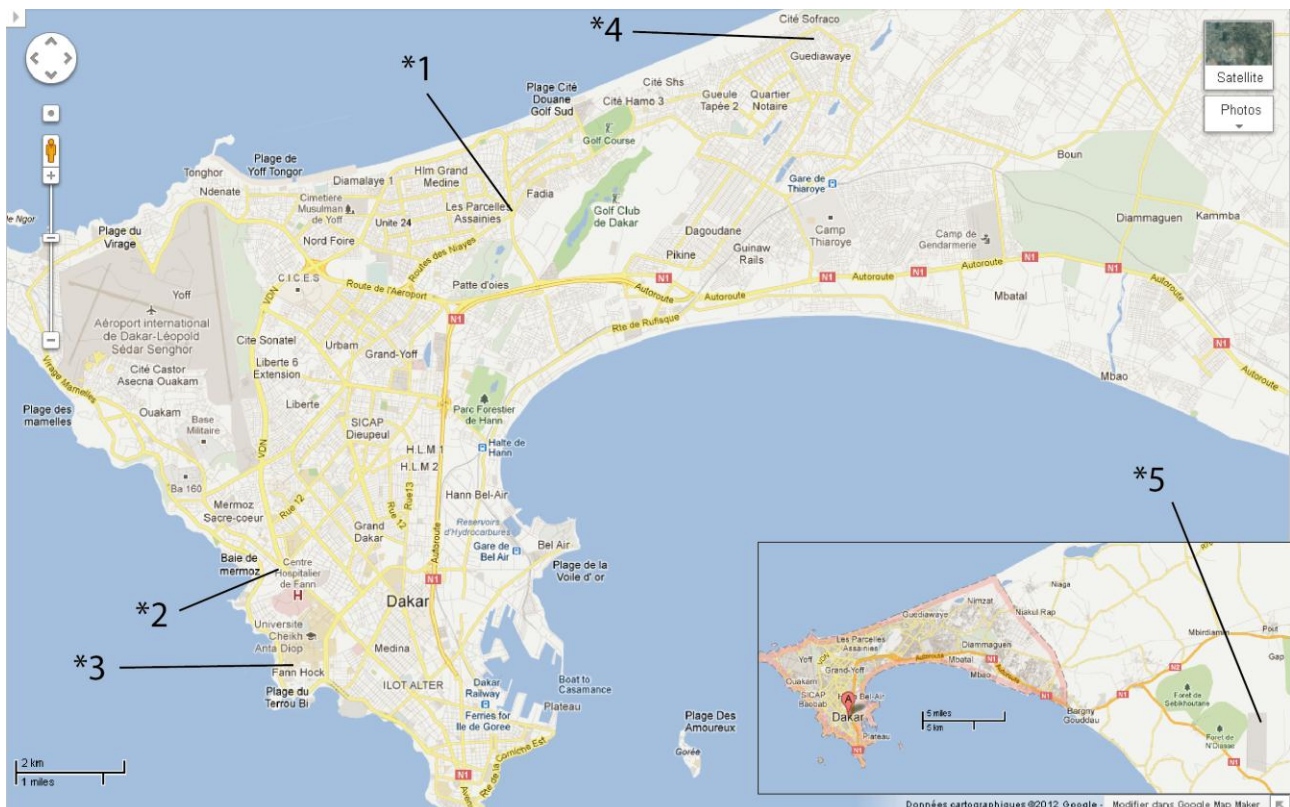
*4
Cité Sofraco
Guediawaye
Satellite
Photos
*1
Plage Cité Douane Golf Sud
Cité Shs
Cité Hamo 3
Gueule Tapée 2
Quartier Notaire
Golf Course
Boun
Plage de Yoff Tongor
Tonghor
Ndenate
Hlm Grand Medine
Diamalaye 1
Cimetière Musulman de Yoff
Les Parcelles Assainies
Fadia
Golf Club de Dakar
Gare de Thiaroye
Diammaguen
Kammba
de Ngor
Plage du Virage
Unite 24
Nord Foire
Routes des Niayes
Dagoudane
Pikine
Guinaw Rails
Camp Thiaroye
Camp de Gendarmerie
C.I.C.E.S
Route de l'Aéroport
Patte d'oies
N1
Autoroute
Autoroute
N1
Autoroute
N1
Autoroute
N1
Yoff
Aéroport international de Dakar-Léopold Sédar Senghor
VDN
N1
Rte de Rufisque
Mbatal
Cite Sonatel
Urbam
Grand-Yoff
Liberte 6 Extension
Cité Castor Asecna Ouakam
N1
Mbao
Virage Mamelles
Plage des mamelles
Ouakam
Base Militaire
Liberte
SICAP Dieupeul
Parc Forestier de Hann
Halte de Hann
H.L.M 1
H.L.M 2
Ba 160
Mermoz Sacre-coeur
Rue 12
Rue 13
Hann Bel-Air
*5
Grand Dakar
Reservoirs d'hydrocarbures
Gare de Bel Air
Bel Air
Baie de mermoz
Centre Hospitalier de Fann
Autoroute
Plage de la Voile d' or
*2
H
Dakar
N1
Universite Cheikh Anta Diop
*3
Fann Hock
Medina
Plage du Terrou Bi
ILOT ALTER
Dakar Railway
Boat to Casamance
Plateau
Ferries for Ile de Goree
Plage Des Amoureux
Gorée
Rte de la Corniche Est
N1
2 km
1 miles
Niaga
Guediawaye
Nimzat
Niakul Rap
Les Parcelles Assainies
Diammaguen
Yoff
Grand-Yoff
Ouakam
Mbatal
SICAP Baobab
Hann Bel-Air
Dakar
Plateau
5 miles
5 km
Bargny Gouddau
Mbirdiam
Pout
Gap
Foret de Sebikhoutane
Foret de N'Diass
Données cartographiques ©2012 Google - Modifier dans Google Map Maker